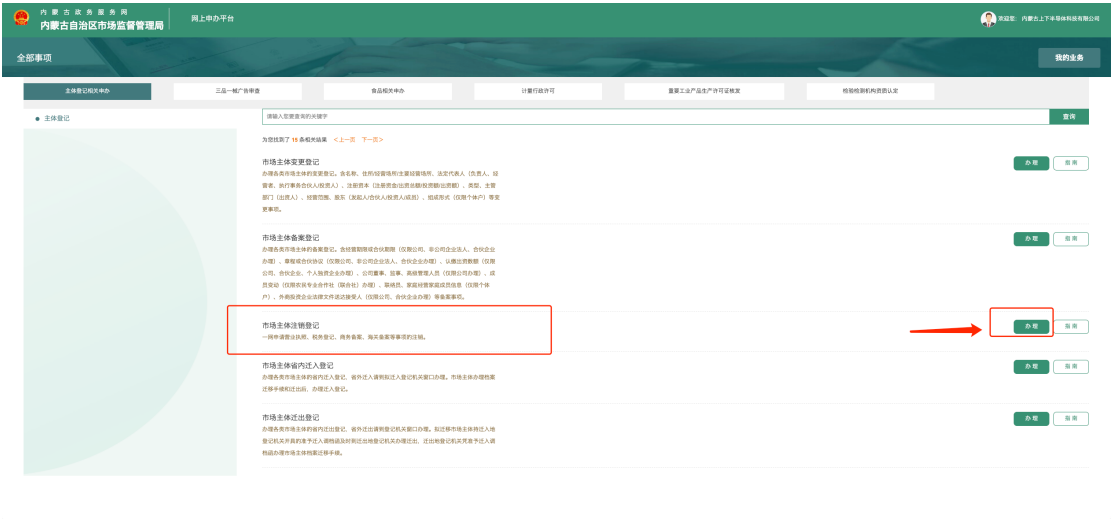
内蒙古政务服务网
内蒙古自治区市场监督管理局 | 网上申办平台

欢迎您：内蒙古上下半导体科技有限公司

全部事项

我的业务

主体登记相关申办 | 三品一械广告审查 | 食品相关申办 | 计量行政许可 | 重要工业产品生产许可证核发 | 检验检测机构资质认定

● 主体登记

请输入您要查询的关键字

查询

为您找到了 15 条相关结果 <上一页 下一页>

市场主体变更登记
办理各类市场主体的变更登记。含名称、住所/经营场所/生产经营场所、法定代表人（负责人、经营者、执行事务合伙人/投资人）、注册资本（注册资金/出资额/投资额/出资额）、类型、主管部门（出资人）、经营范围、股东（发起人/合伙人/投资人/成员）、组成形式（仅限个体户）等变更事项。

办理 指南

市场主体备案登记
办理各类市场主体的备案登记。含经营期限或合伙期限（仅限公司、非公司企业法人、合伙企业办理）、章程或合伙协议（仅限公司、非公司企业法人、合伙企业办理）、认缴出资数额（仅限公司、合伙企业、个人独资企业办理）、公司董事、监事、高级管理人员（仅限公司办理）、成员变动（仅限农民专业合作社（联合社）办理）、联络员、家庭经营家庭成员信息（仅限个体户）、外商投资企业法律文件送达接受人（仅限公司、合伙企业办理）等备案事项。

办理 指南

市场主体注销登记
一网申请营业执照、税务登记、商务备案、海关备案等事项的注销。

办理 指南

市场主体省内迁入登记
办理各类市场主体的省内迁入登记，省外迁入请到拟迁入登记机关窗口办理。市场主体办理档案迁移手续和迁出后，办理迁入登记。

办理 指南

市场主体迁出登记
办理各类市场主体的省内迁出登记，省外迁出请到登记机关窗口办理。拟迁移市场主体向迁入地登记机关并具的准予迁入调档函及时到迁出地登记机关办理迁出，迁出地登记机关寄送迁入调档函办理市场主体档案迁移手续。

办理 指南